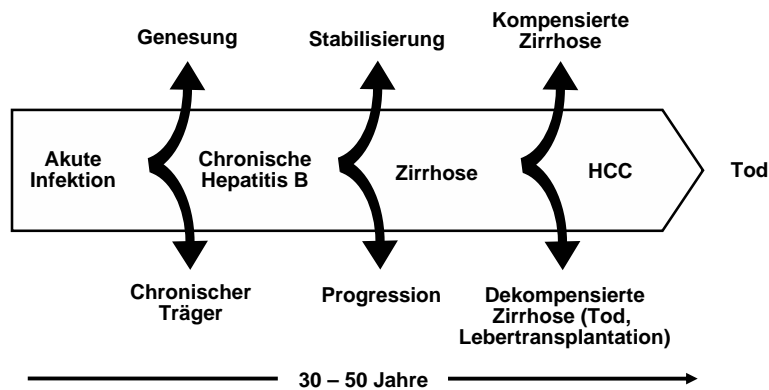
Genesung

Stabilisierung

Kompensierte Zirrhose

Akute Infektion

Chronische Hepatitis B

Zirrhose

HCC

Tod

Chronischer Träger

Progression

Dekompensierte Zirrhose (Tod, Lebertransplantation)

30 – 50 Jahre